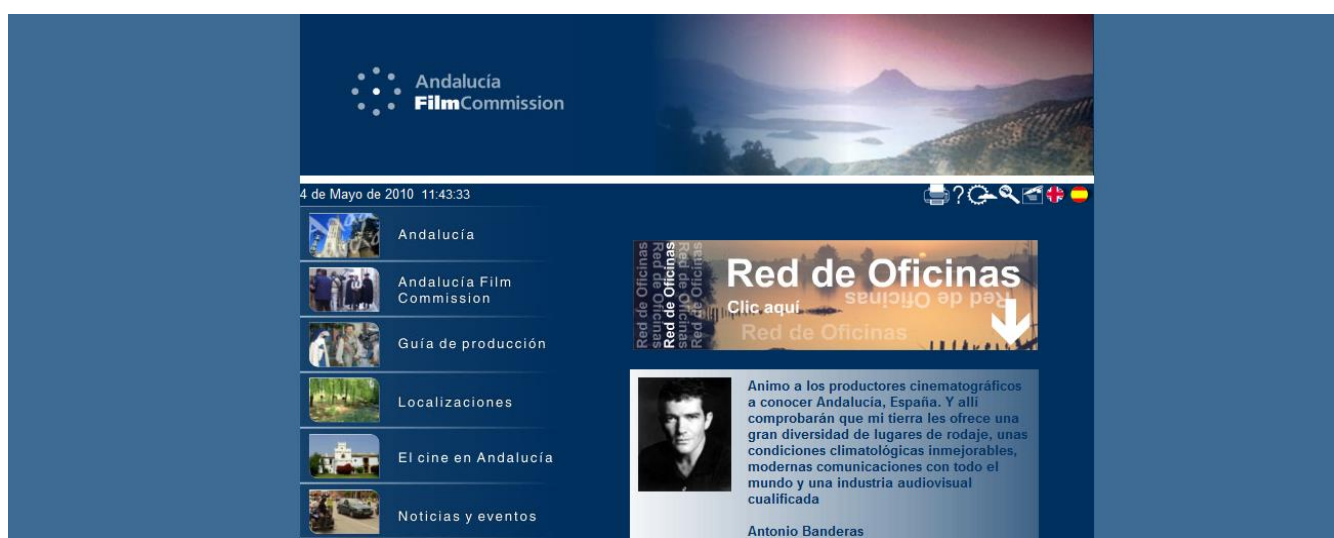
Andalucía
FilmCommission

4 de Mayo de 2010 11:43:33

?

Andalucía

Andalucía Film Commission

Guía de producción

Localizaciones

El cine en Andalucía

Noticias y eventos

Red de Oficinas
Red de Oficinas
Red de Oficinas
Red de Oficinas
Red de Oficinas
Clic aquí
Red de Oficinas
Red de Oficinas

Animo a los productores cinematográficos a conocer Andalucia, España. Y allí comprobarán que mi tierra les ofrece una gran diversidad de lugares de rodaje, unas condiciones climatológicas inmejorables, modernas comunicaciones con todo el mundo y una industria audiovisual cualificada

Antonio Banderas